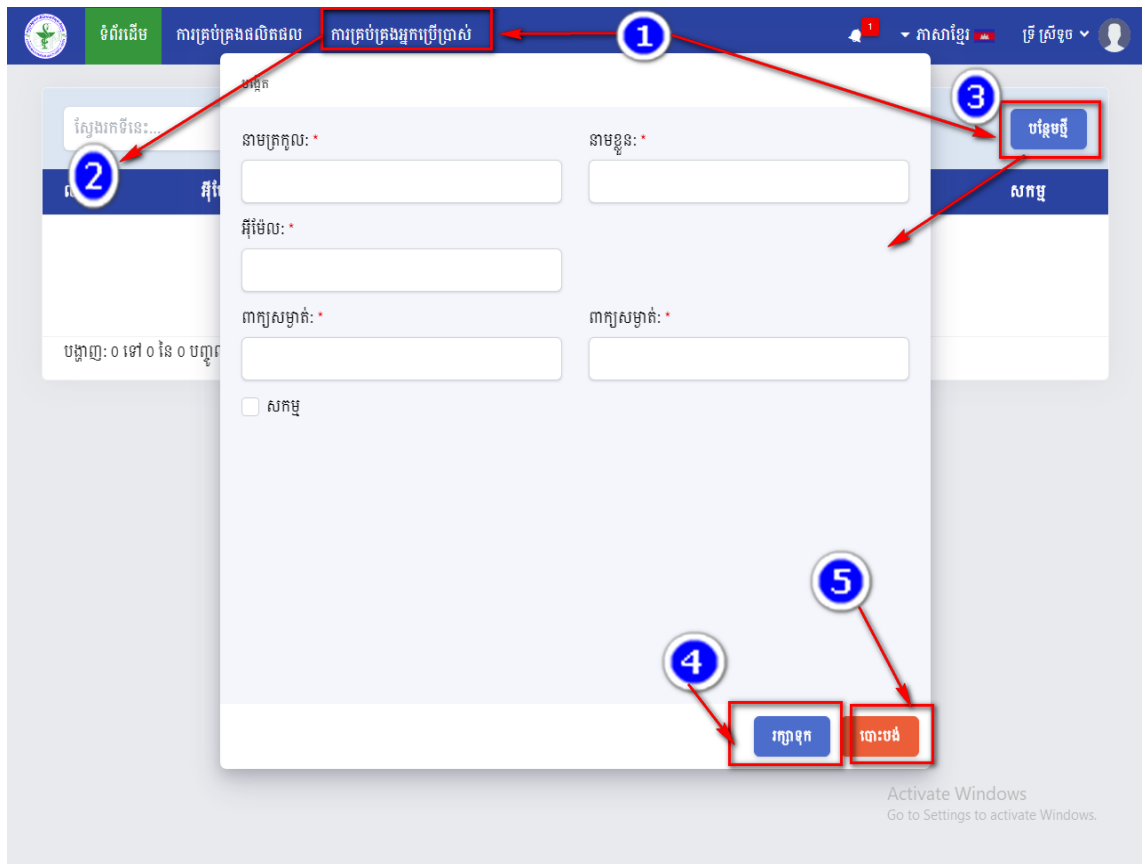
ទំព័រដើម ការគ្រប់គ្រងផលិតផល ការគ្រប់គ្រងអ្នកប្រើប្រាស់

1

1 ភាសាខ្មែរ ទ្រី ស្រីទូច

បង្កើត

3

ស្វែងរកទីនេះ...

បន្ថែមថ្មី

2

អ៊ី

សកម្ម

នាមត្រកូល: *

នាមខ្លួន: *

អ៊ីម៉ែល: *

ពាក្យសម្ងាត់: *

ពាក្យសម្ងាត់: *

បង្ហាញ: 0 ទៅ 0 នៃ 0 បញ្ជូ

សកម្ម

5

4

រក្សាទុក

បោះបង់

Activate Windows
Go to Settings to activate Windows.